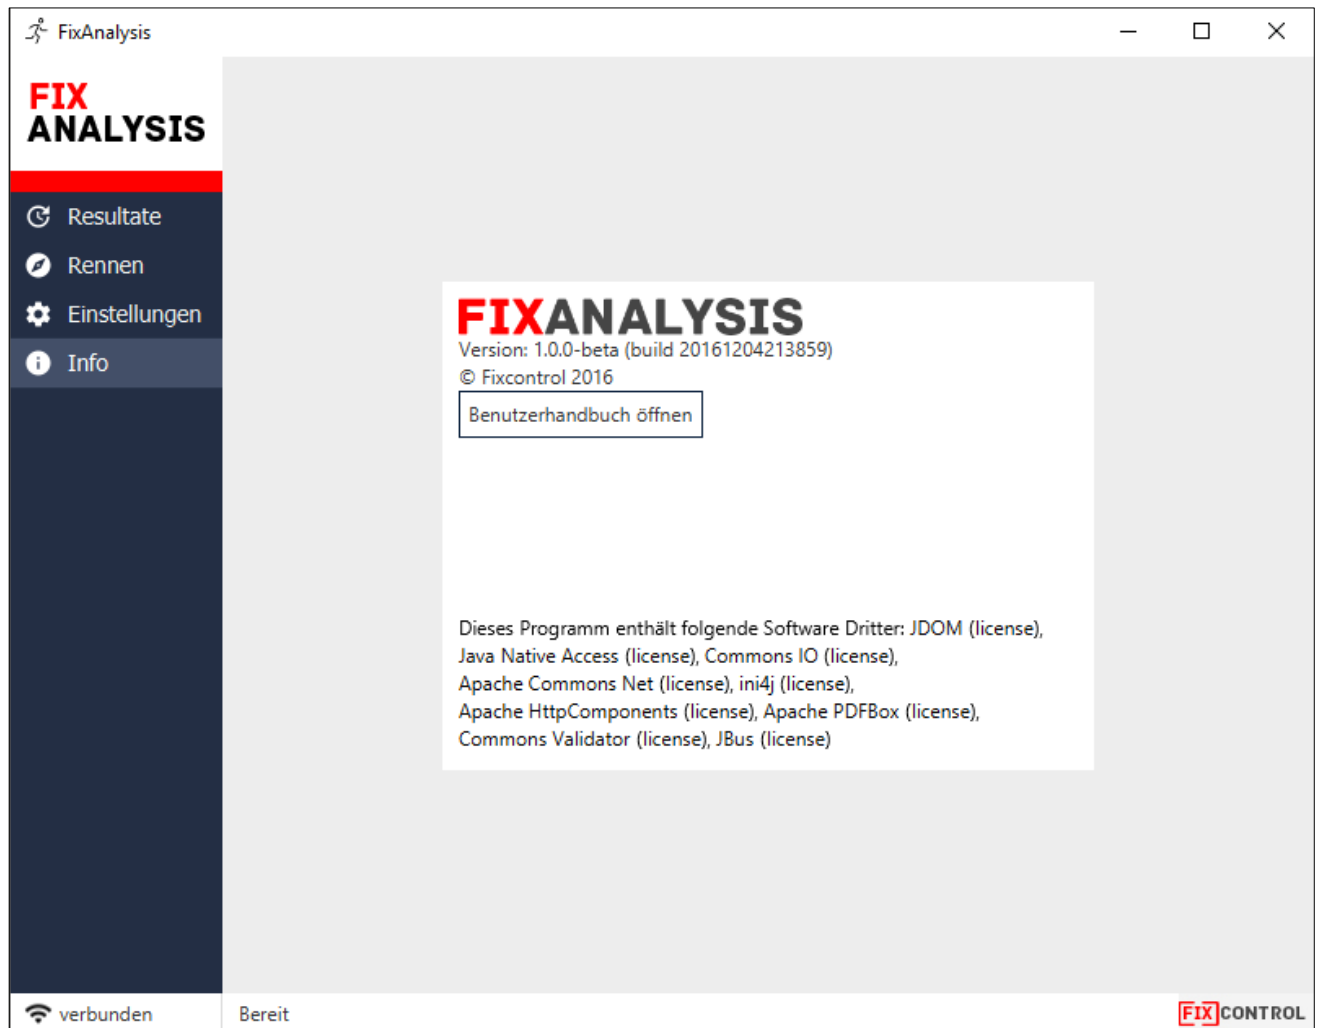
FixAnalysis

FIX
ANALYSIS

Resultate
Rennen
Einstellungen
Info

FIXANALYSIS
Version: 1.0.0-beta (build 20161204213859)
© Fixcontrol 2016
Benutzerhandbuch öffnen

Dieses Programm enthält folgende Software Dritter: JDOM (license), Java Native Access (license), Commons IO (license), Apache Commons Net (license), ini4j (license), Apache HttpComponents (license), Apache PDFBox (license), Commons Validator (license), JBus (license)

verbunden
Bereit
FIXCONTROL